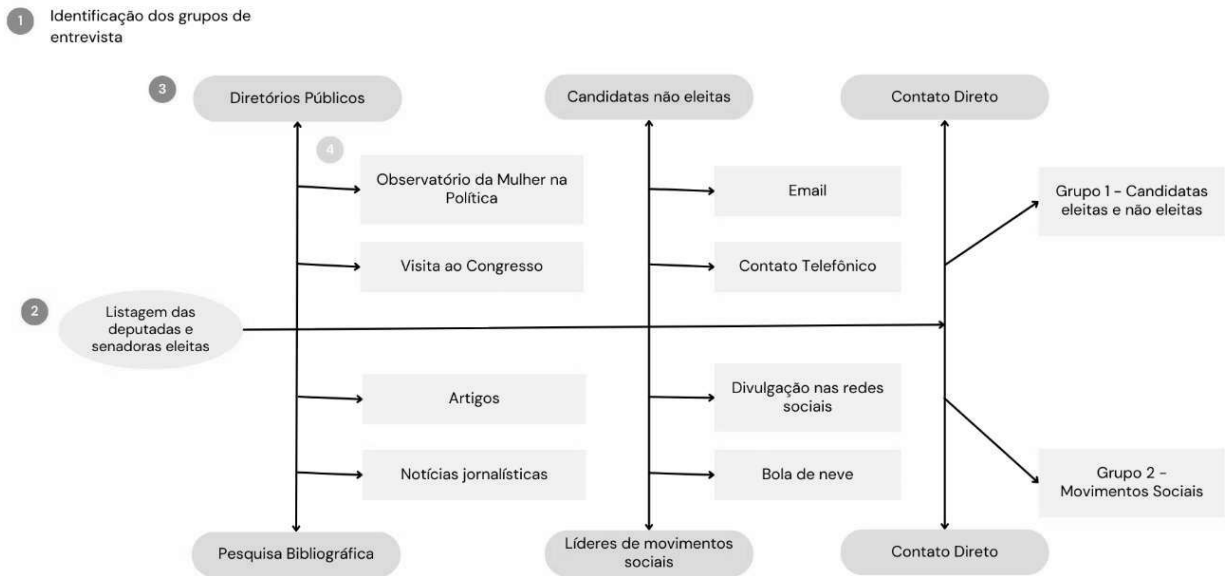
1 Identificação dos grupos de entrevista

3 Diretórios Públicos

Candidatas não eleitas

Contato Direto

4 Observatório da Mulher na Política

Email

Grupo 1 - Candidatas eleitas e não eleitas

Visita ao Congresso

Contato Telefônico

2 Listagem das deputadas e senadoras eleitas

Artigos

Divulgação nas redes sociais

Notícias jornalísticas

Bola de neve

Grupo 2 - Movimentos Sociais

Pesquisa Bibliográfica

Líderes de movimentos sociais

Contato Direto